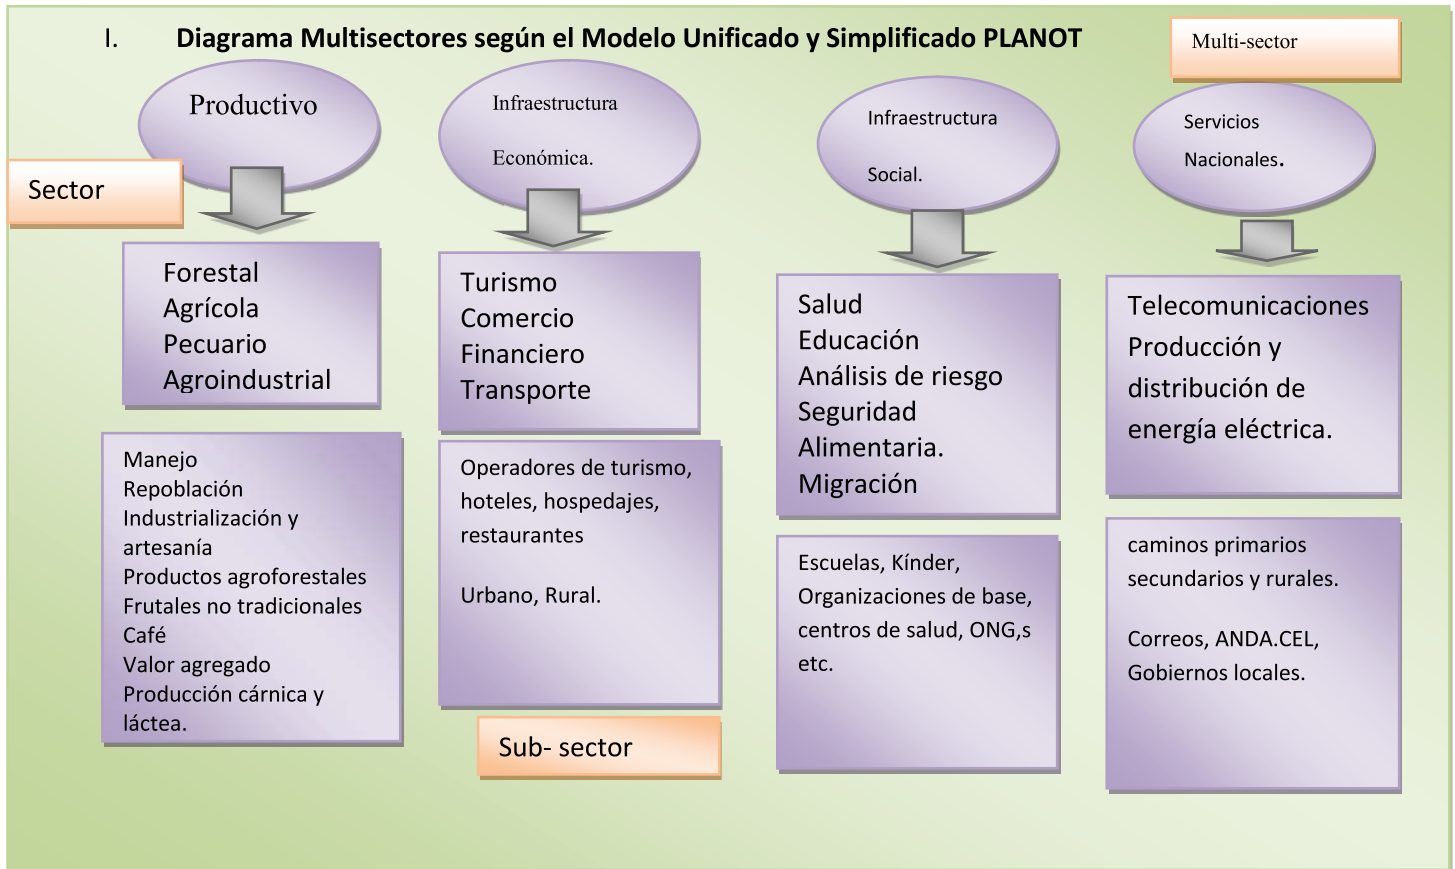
I. Diagrama Multisectores según el Modelo Unificado y Simplificado PLANOT

Multi-sector

Productivo

Sector

Infraestructura Económica.

Infraestructura Social.

Servicios Nacionales.

Forestal
Agrícola
Pecuario
Agroindustrial

Turismo
Comercio
Financiero
Transporte

Salud
Educación
Análisis de riesgo
Seguridad
Alimentaria.
Migración

Telecomunicaciones
Producción y distribución de energía eléctrica.

Manejo
Repoblación
Industrialización y artesanía
Productos agroforestales
Frutales no tradicionales
Café
Valor agregado
Producción cárnica y láctea.

Operadores de turismo, hoteles, hospedajes, restaurantes

Urbano, Rural.

Escuelas, Kínder, Organizaciones de base, centros de salud, ONG,s etc.

caminos primarios secundarios y rurales.

Correos, ANDA.CEL, Gobiernos locales.

Sub- sector